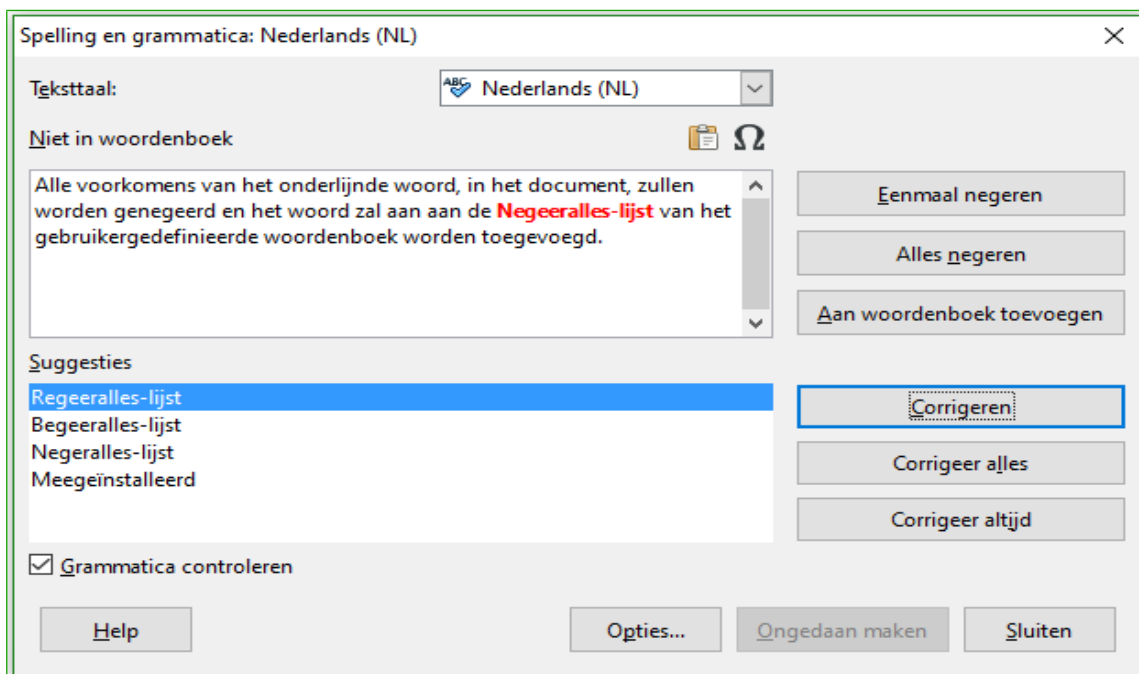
Spelling en grammatica: Nederlands (NL)

Teksttaal:

Nederlands (NL)

Niet in woordenboek

Ω

Alle voorkomens van het onderlijnde woord, in het document, zullen worden genegeerd en het woord zal aan aan de Negeeralles-lijst van het gebruikergedefinieerde woordenboek worden toegevoegd.

Eenmaal negeren

Alles negeren

Aan woordenboek toevoegen

Suggesties

Regeeralles-lijst
Begeeralles-lijst
Negeralles-lijst
Meegeïnstalleerd

Corrigeren

Corrigeer alles

Corrigeer altijd

☑ Grammatica controleren

Help

Opties...

Ongedaan maken

Sluiten